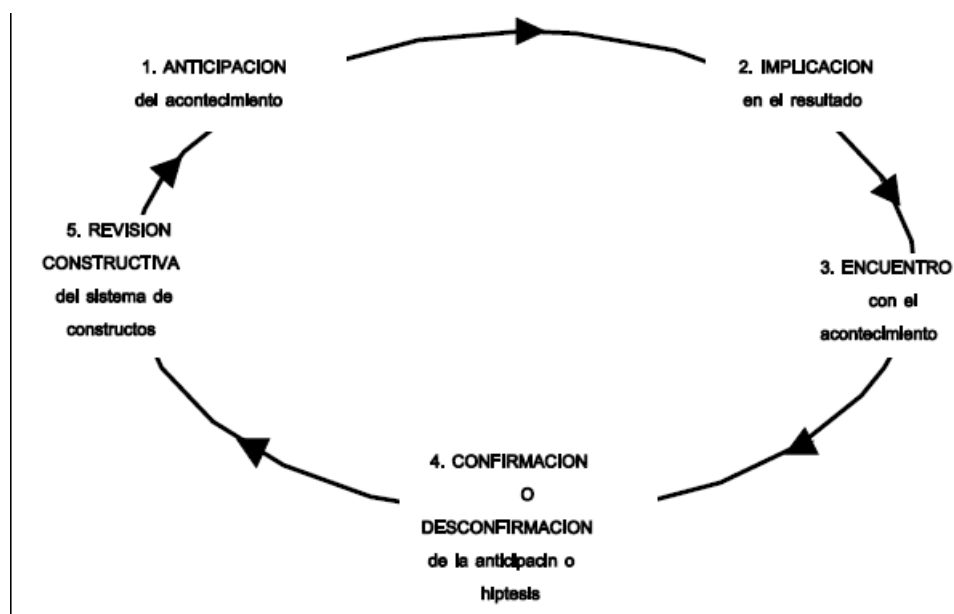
1. ANTICIPACION
del acontecimiento

2. IMPLICACION
en el resultado

3. ENCUENTRO
con el
acontecimiento

4. CONFIRMACION
O
DESCONFIRMACION
de la anticipacin o
hiptesis

5. REVISION
CONSTRUCTIVA
del sistema de
constructos